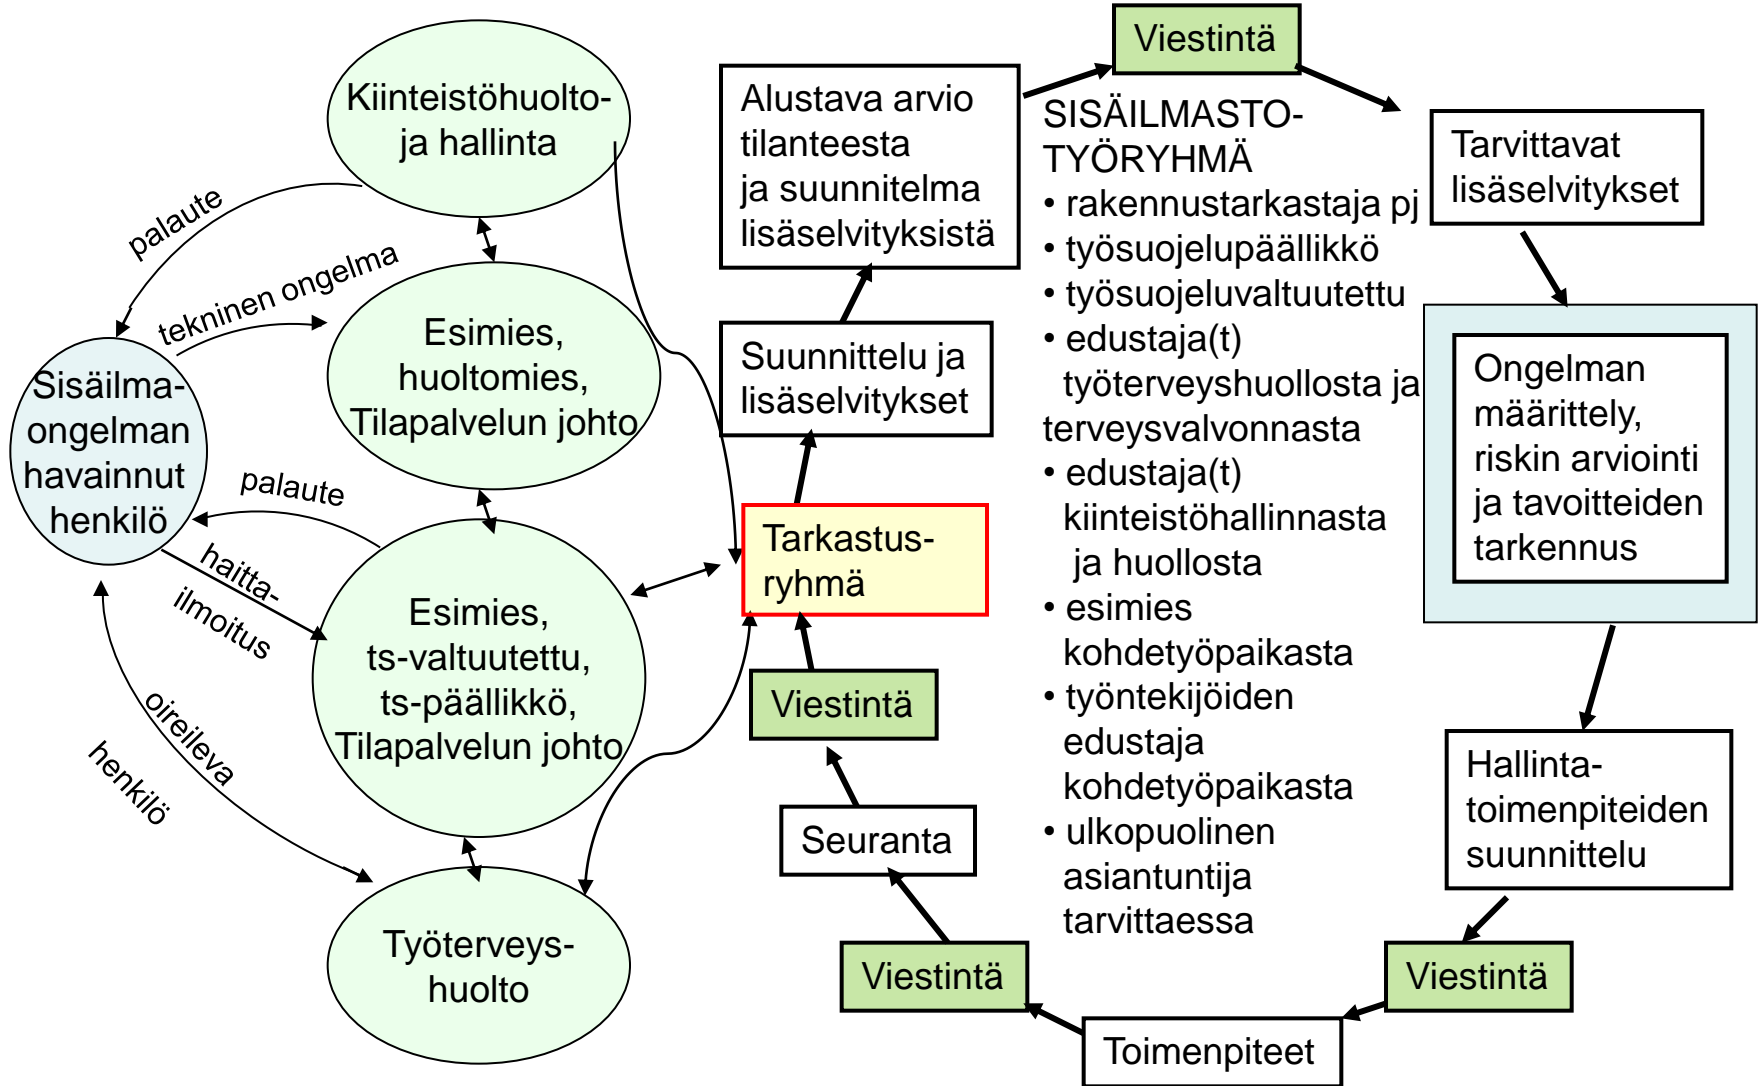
Kiinteistöhuolto- ja hallinta

palaute

tekninen ongelma

Esimies, huoltomies, Tilapalvelun johto

Sisäilma-ongelman havainnut henkilö

palaute

haitta-ilmoitus

Esimies, ts-valtuutettu, ts-päällikkö, Tilapalvelun johto

oireileva henkilö

Työterveys-huolto

Alustava arvio tilanteesta ja suunnitelma lisäselvityksistä

Viestintä

Tarvittavat lisäselvitykset

SISÄILMASTO-TYÖRYHMÄ
• rakennustarkastaja pj
• työsuojelupäällikkö
• työsuojeluvaltuutettu
• edustaja(t) työterveyshuollosta ja terveysvalvonnasta
• edustaja(t) kiinteistöhallinnasta ja huollosta
• esimies kohdetyöpaikasta
• työntekijöiden edustaja kohdetyöpaikasta
• ulkopuolinen asiantuntija tarvittaessa

Suunnittelu ja lisäselvitykset

Ongelman määrittely, riskin arviointi ja tavoitteiden tarkennus

Tarkastus-ryhmä

Viestintä

Hallinta-toimenpiteiden suunnittelu

Seuranta

Viestintä

Viestintä

Toimenpiteet